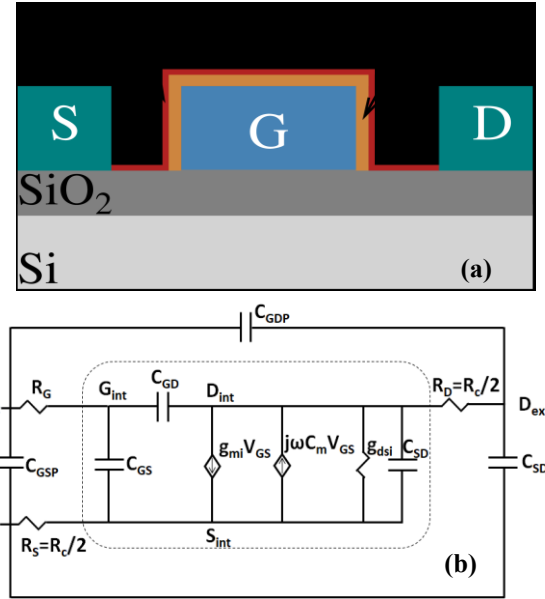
S

G

D

$SiO_2$

Si

(a)

$C_{GDP}$

$R_G$

$G_{int}$

$C_{GD}$

$D_{int}$

$R_D=R_c/2$

$D_{ex}$

$C_{GSP}$

$C_{GS}$

$g_{mi}V_{GS}$

$j\omega C_m V_{GS}$

$g_{dsi}$

$C_{SD}$

$C_{SD}$

$R_S=R_c/2$

$S_{int}$

(b)